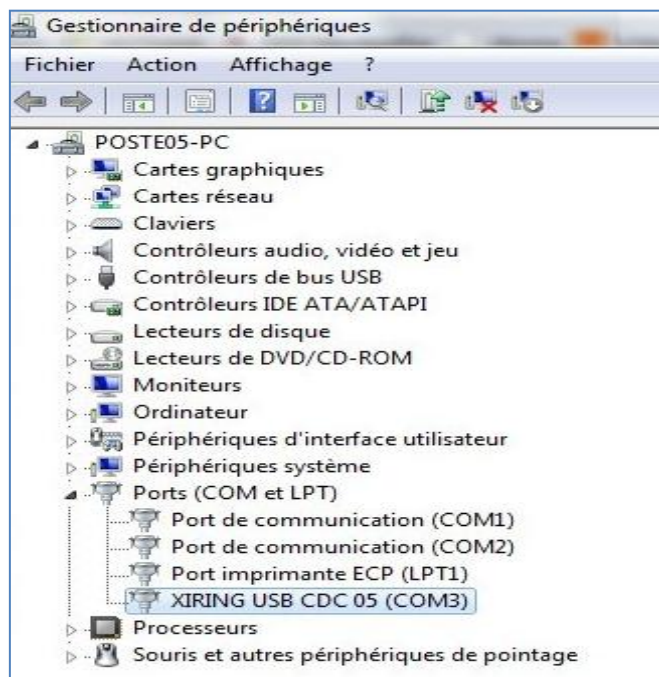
Gestionnaire de périphériques

Fichier Action Affichage ?

POSTE05-PC
Cartes graphiques
Cartes réseau
Claviers
Contrôleurs audio, vidéo et jeu
Contrôleurs de bus USB
Contrôleurs IDE ATA/ATAPI
Lecteurs de disque
Lecteurs de DVD/CD-ROM
Moniteurs
Ordinateur
Périphériques d'interface utilisateur
Périphériques système
Ports (COM et LPT)
Port de communication (COM1)
Port de communication (COM2)
Port imprimante ECP (LPT1)
XIRING USB CDC 05 (COM3)
Processeurs
Souris et autres périphériques de pointage